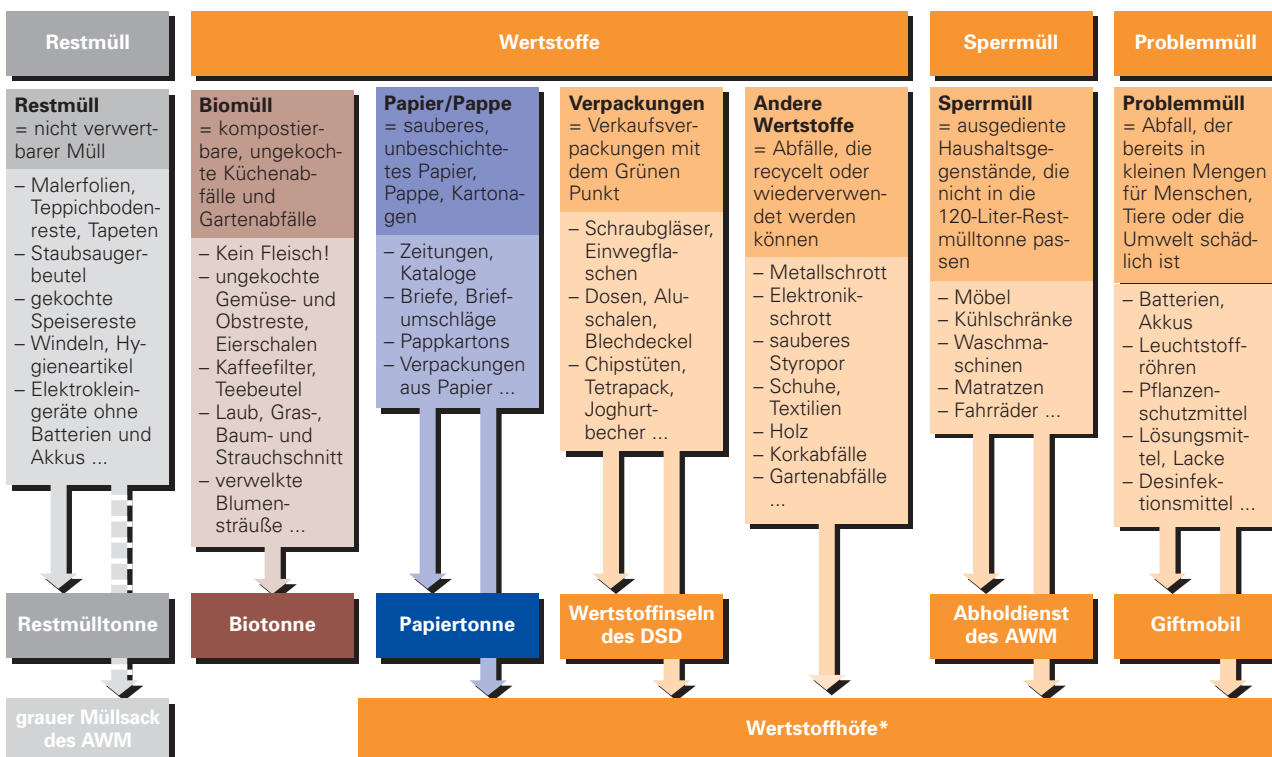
Restmüll

Wertstoffe

Sperrmüll

Problemmüll

**Restmüll**
= nicht verwertbarer Müll

– Malerfolien, Teppichbodenreste, Tapeten
– Staubsaugerbeutel
– gekochte Speisereste
– Windeln, Hygieneartikel
– Elektrokleingeräte ohne Batterien und Akkus ...

**Biomüll**
= kompostierbare, ungekochte Küchenabfälle und Gartenabfälle

– Kein Fleisch!
– ungekochte Gemüse- und Obstreste, Eierschalen
– Kaffeefilter, Teebeutel
– Laub, Gras-, Baum- und Strauchschnitt
– verwelkte Blumensträuße ...

**Papier/Pappe**
= sauberes, unbeschichtetes Papier, Pappe, Kartonagen

– Zeitungen, Kataloge
– Briefe, Briefumschläge
– Pappkartons
– Verpackungen aus Papier ...

**Verpackungen**
= Verkaufsverpackungen mit dem Grünen Punkt

– Schraubgläser, Einwegflaschen
– Dosen, Aluschalen, Blechdeckel
– Chipstüten, Tetrapack, Joghurtbecher ...

**Andere Wertstoffe**
= Abfälle, die recycelt oder wiederverwendet werden können

– Metallschrott
– Elektronikschrott
– sauberes Styropor
– Schuhe, Textilien
– Holz
– Korkabfälle
– Gartenabfälle
...

**Sperrmüll**
= ausgediente Haushaltsgegenstände, die nicht in die 120-Liter-Restmülltonne passen

– Möbel
– Kühlschränke
– Waschmaschinen
– Matratzen
– Fahrräder ...

**Problemmüll**
= Abfall, der bereits in kleinen Mengen für Menschen, Tiere oder die Umwelt schädlich ist

– Batterien, Akkus
– Leuchtstoffröhren
– Pflanzenschutzmittel
– Lösungsmittel, Lacke
– Desinfektionsmittel ...

Restmülltonne

Biotonne

Papiertonne

Wertstoffinseln des DSD

Abholdienst des AWM

Giftmobil

grauer Müllsack des AWM

Wertstoffhöfe*